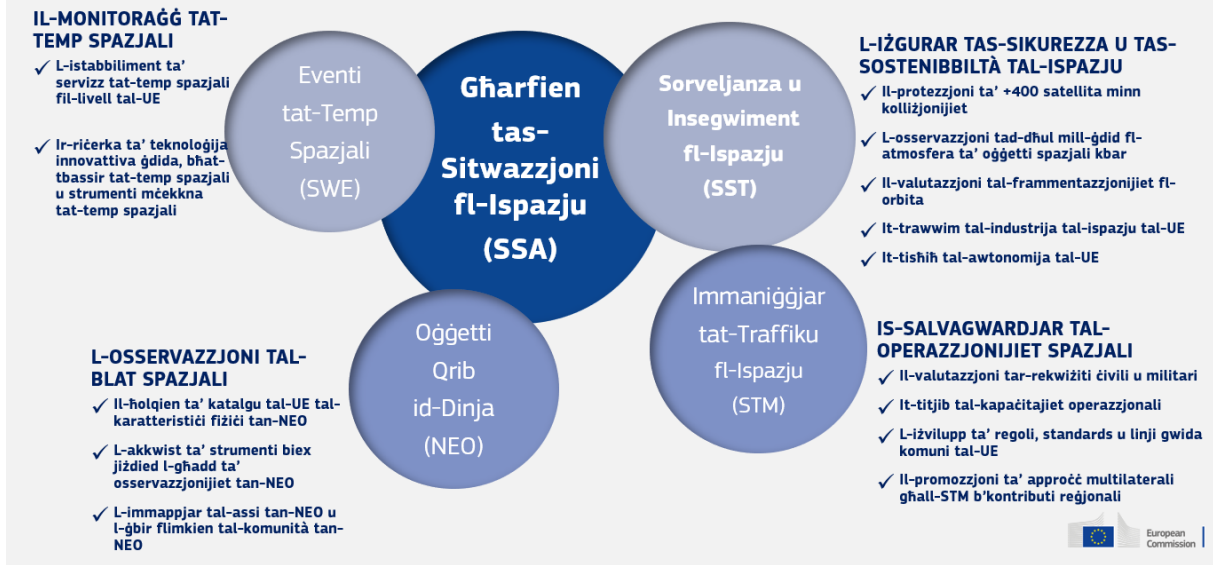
IL-MONITORAĠĠ TAT-TEMP SPAZJALI

✓ L-istabbiliment ta' servizz tat-temp spazjali fil-livell tal-UE

✓ Ir-riċerka ta' teknoloġija innovattiva ġdida, bħat-tbassir tat-temp spazjali u strumenti mċekkna tat-temp spazjali

Eventi tat-Temp Spazjali (SWE)

Għarfien tas-Sitwazzjoni fl-Ispazju (SSA)

Sorveljanza u Insegwiment fl-Ispazju (SST)

L-IŻGURAR TAS-SIKUREZZA U TAS-SOSTENIBBILTÀ TAL-ISPAZJU

✓ Il-protezzjoni ta' +400 satellita minn kolliżjonijiet

✓ L-osservazzjoni tad-dħul mill-ġdid fl-atmosfera ta' oġġetti spazjali kbar

✓ Il-valutazzjoni tal-frammentazzjonijiet fl-orbita

✓ It-trawwim tal-industrija tal-ispazju tal-UE

✓ It-tisħiħ tal-awtonomija tal-UE

Oġġetti Qrib id-Dinja (NEO)

Immaniġġjar tat-Traffiku fl-Ispazju (STM)

L-OSSERVAZZJONI TAL-BLAT SPAZJALI

✓ Il-ħolqien ta' katalgu tal-UE tal-karatteristiċi fiżiċi tan-NEO

✓ L-akkwist ta' strumenti biex jiżdied l-għadd ta' osservazzjonijiet tan-NEO

✓ L-immappjar tal-assi tan-NEO u l-ġbir flimkien tal-komunità tan-NEO

IS-SALVAGWARDJAR TAL-OPERAZZJONIJIET SPAZJALI

✓ Il-valutazzjoni tar-rekwiżiti ċivili u militari

✓ It-titjib tal-kapaċitajiet operazzjonali

✓ L-iżvilupp ta' regoli, standards u linji gwida komuni tal-UE

✓ Il-promozzjoni ta' approċċ multilaterali għall-STM b'kontributi reġjonali

European Commission